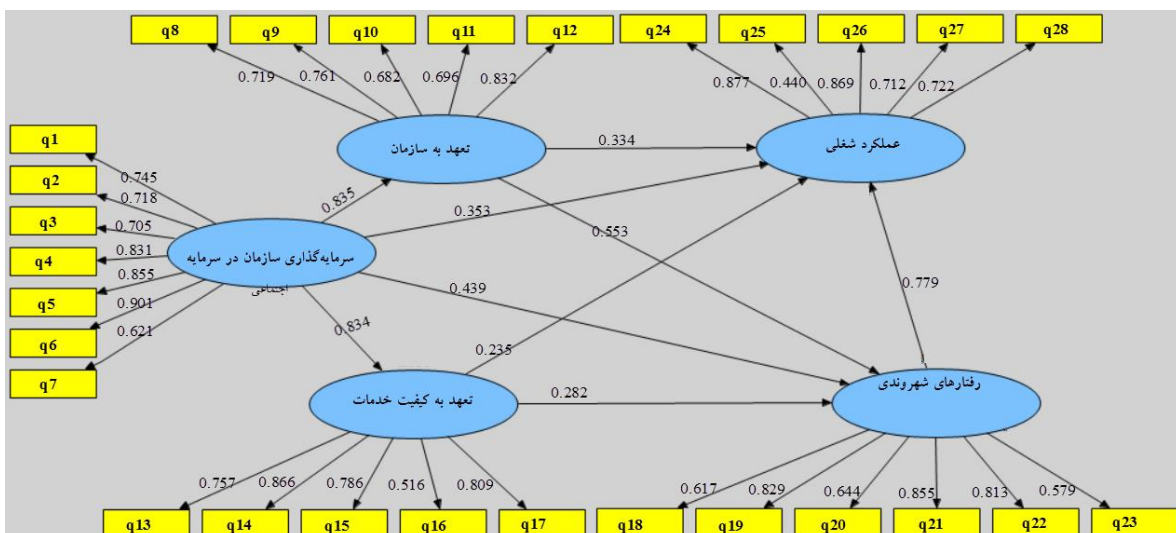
q8
q9
q10
q11
q12
q24
q25
q26
q27
q28
0.719
0.761
0.682
0.696
0.832
0.877
0.440
0.869
0.712
0.722
تعهد به سازمان
0.334
عملکرد شغلی
q1
q2
q3
q4
q5
q6
q7
0.745
0.718
0.705
0.831
0.855
0.901
0.621
0.835
0.353
0.553
سرمایه‌گذاری سازمان در سرمایه اجتماعی
0.439
0.779
0.834
0.235
تعهد به کیفیت خدمات
0.282
رفتارهای شهروندی
0.757
0.866
0.786
0.516
0.809
0.617
0.829
0.644
0.855
0.813
0.579
q13
q14
q15
q16
q17
q18
q19
q20
q21
q22
q23